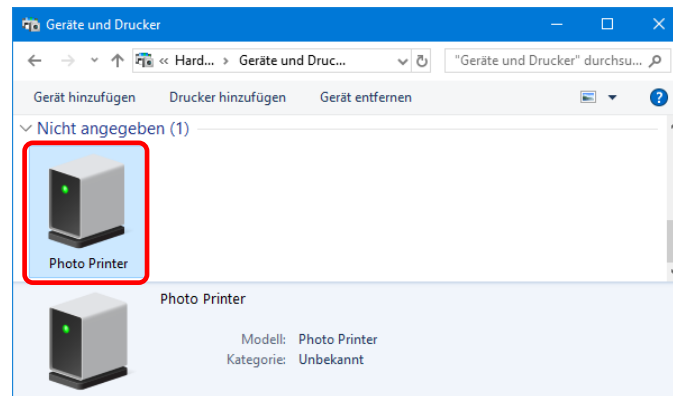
Geräte und Drucker

« Hard... › Geräte und Druc...

"Geräte und Drucker" durchsu...

Gerät hinzufügen Drucker hinzufügen Gerät entfernen

Nicht angegeben (1)

Photo Printer

Photo Printer

Modell: Photo Printer
Kategorie: Unbekannt